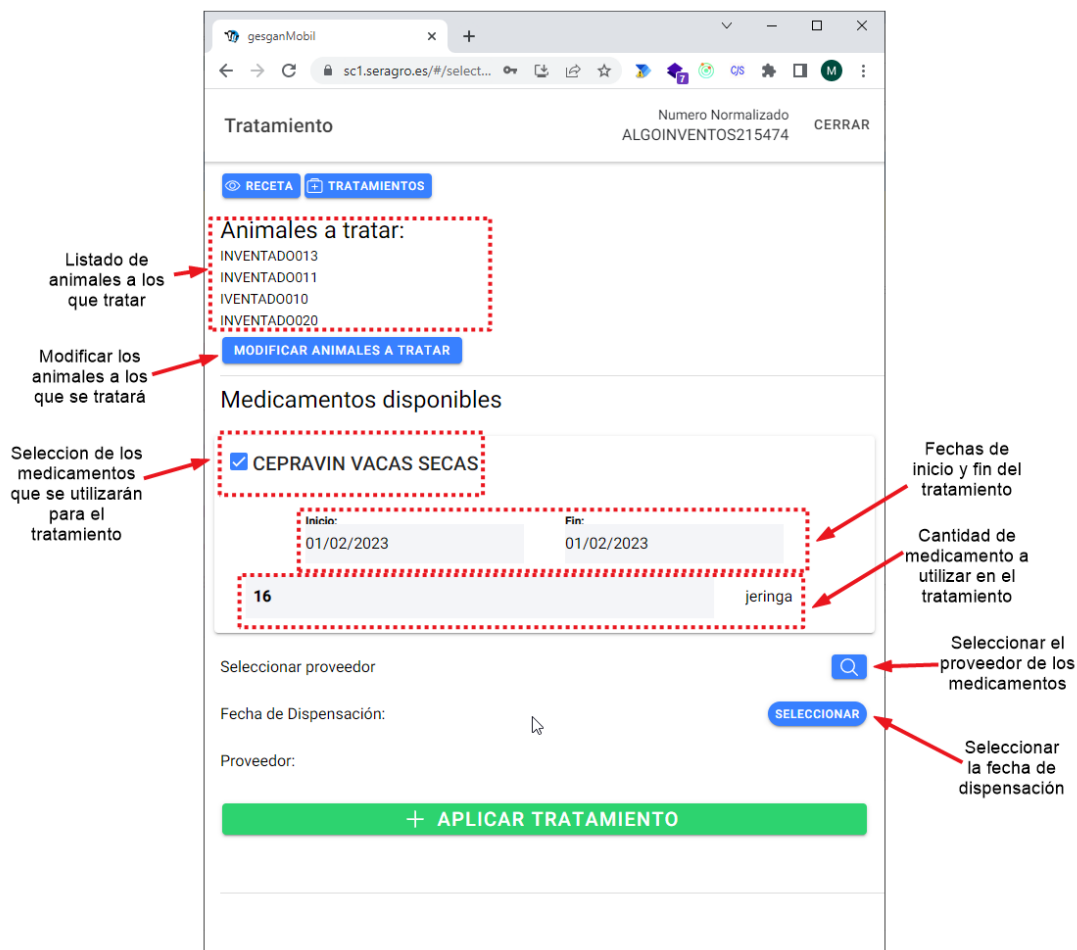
gesganMobil
sc1.seragro.es/#/select...

Tratamiento
Numero Normalizado
ALGOINVENTOS215474
CERRAR

RECETA
TRATAMIENTOS

Animales a tratar:
INVENTADO013
INVENTADO011
IVENTADO010
INVENTADO020

Listado de animales a los que tratar

MODIFICAR ANIMALES A TRATAR

Modificar los animales a los que se tratará

Medicamentos disponibles

Seleccion de los medicamentos que se utilizarán para el tratamiento

CEPRAVIN VACAS SECAS

Fechas de inicio y fin del tratamiento

Inicio:
01/02/2023
Fin:
01/02/2023

Cantidad de medicamento a utilizar en el tratamiento

16
jeringa

Seleccionar proveedor

Seleccionar el proveedor de los medicamentos

Fecha de Dispensación:
SELECCIONAR

Seleccionar la fecha de dispensación

Proveedor:

+ APLICAR TRATAMIENTO